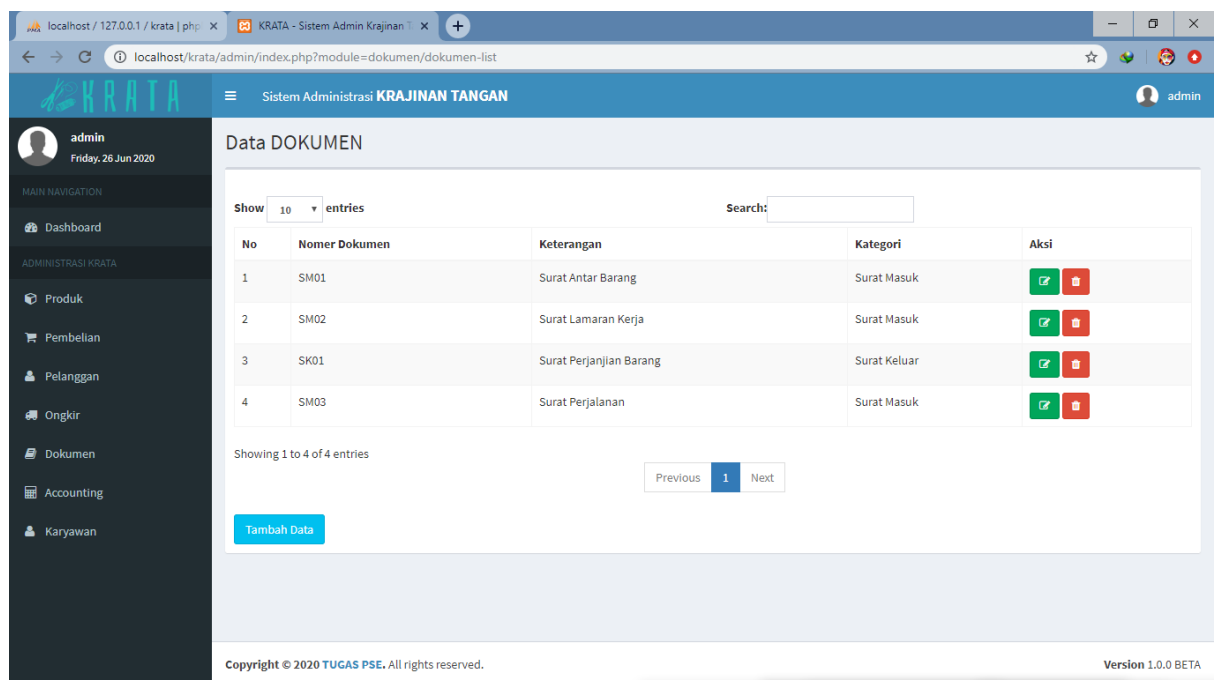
localhost / 127.0.0.1 / krata | php ×
KRATA - Sistem Admin Krajinan T ×
+

localhost/krata/admin/index.php?module=dokumen/dokumen-list

KRATA

Sistem Administrasi KRAJINAN TANGAN

admin

admin
Friday, 26 Jun 2020

MAIN NAVIGATION

Dashboard

ADMINISTRASI KRATA

Produk

Pembelian

Pelanggan

Ongkir

Dokumen

Accounting

Karyawan

Data DOKUMEN

Show 10 entries

Search:

| No | Nomer Dokumen | Keterangan | Kategori | Aksi |
|---|---|---|---|---|
| 1 | SM01 | Surat Antar Barang | Surat Masuk | |
| 2 | SM02 | Surat Lamaran Kerja | Surat Masuk | |
| 3 | SK01 | Surat Perjanjian Barang | Surat Keluar | |
| 4 | SM03 | Surat Perjalanan | Surat Masuk | |

Showing 1 to 4 of 4 entries

Previous 1 Next

Tambah Data

Copyright © 2020 TUGAS PSE. All rights reserved.

Version 1.0.0 BETA